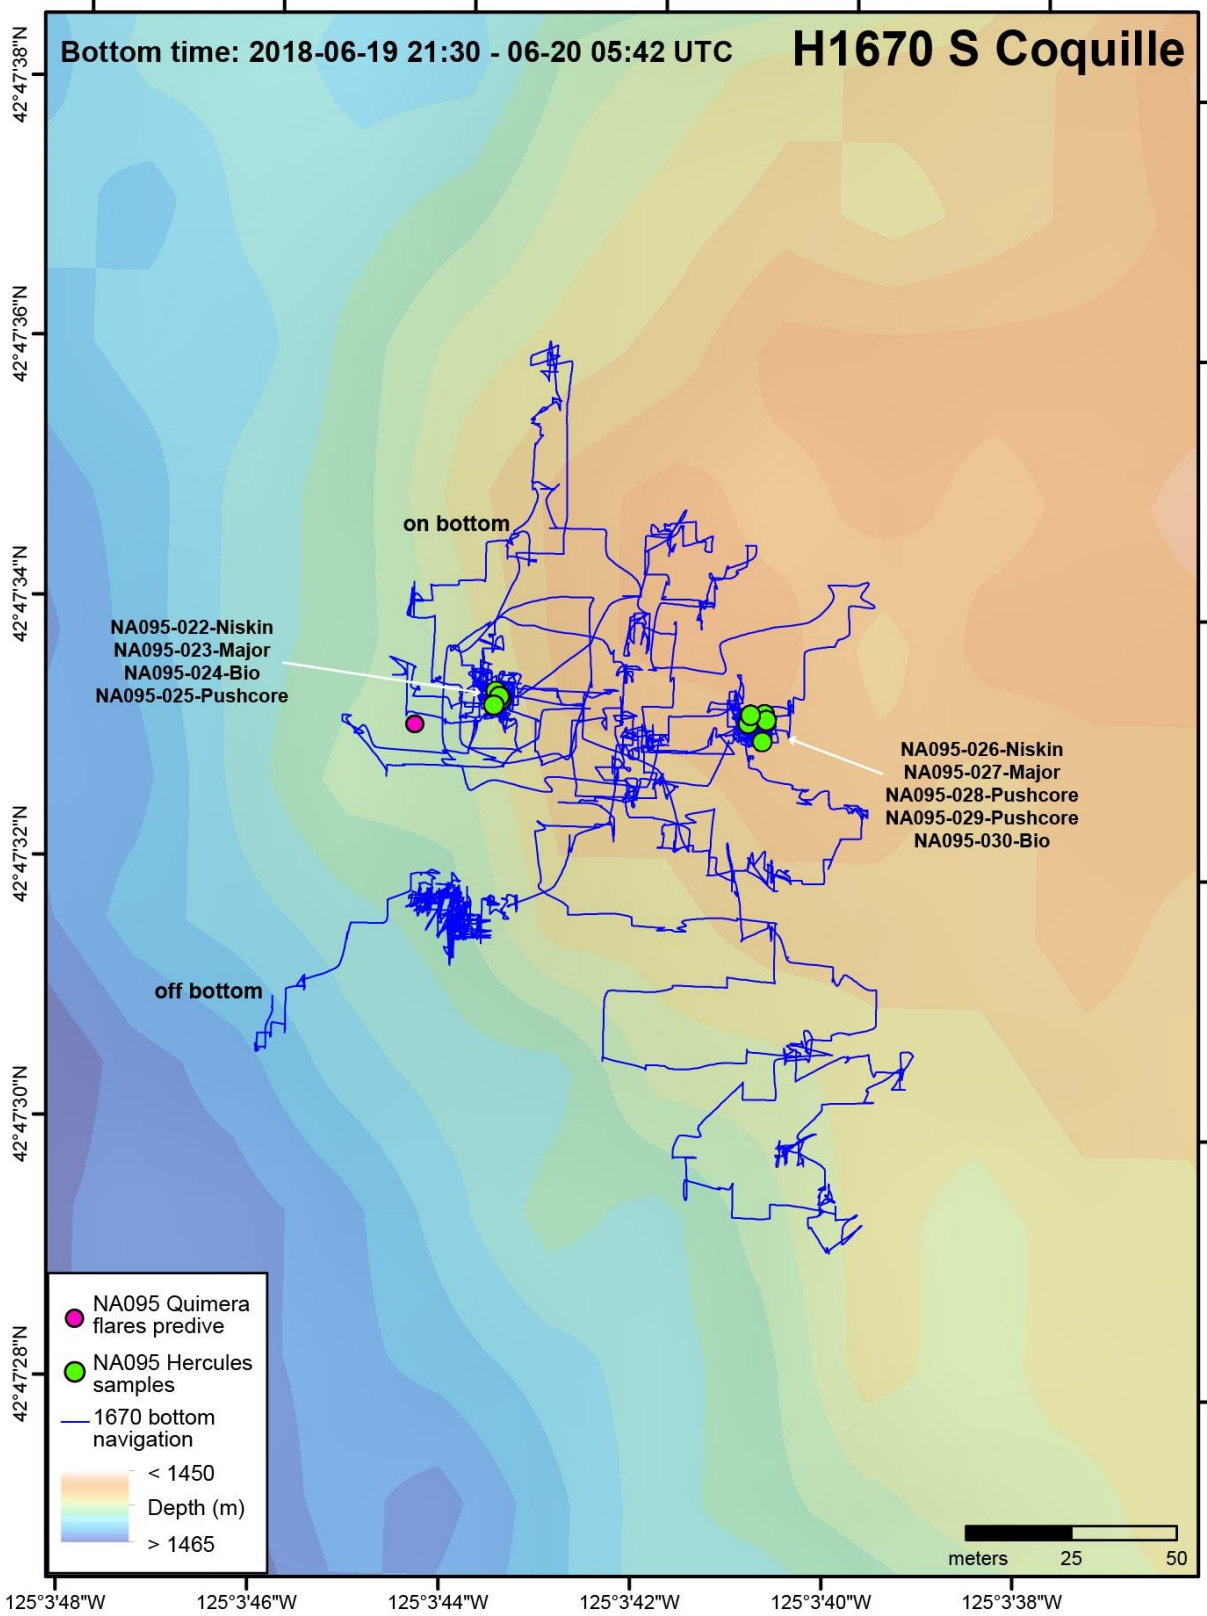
Bottom time: 2018-06-19 21:30 - 06-20 05:42 UTC

H1670 S Coquille

42°47'38"N

42°47'36"N

42°47'34"N

42°47'32"N

42°47'30"N

42°47'28"N

on bottom

NA095-022-Niskin
NA095-023-Major
NA095-024-Bio
NA095-025-Pushcore

NA095-026-Niskin
NA095-027-Major
NA095-028-Pushcore
NA095-029-Pushcore
NA095-030-Bio

off bottom

NA095 Quimera flares predive

NA095 Hercules samples

1670 bottom navigation

< 1450

Depth (m)

> 1465

meters 25 50

125°3'48"W 125°3'46"W 125°3'44"W 125°3'42"W 125°3'40"W 125°3'38"W